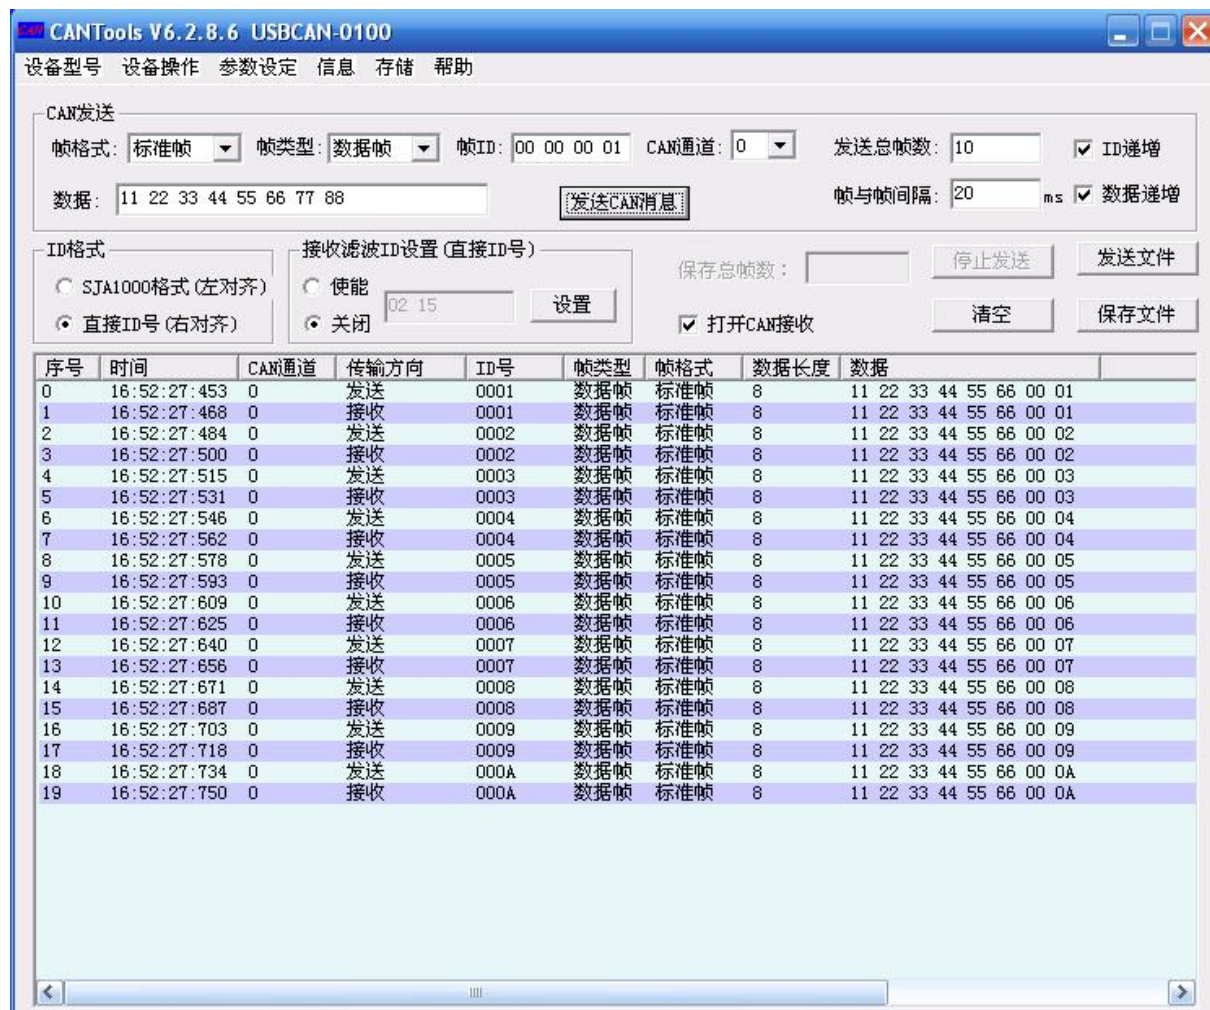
CAN CANTools V6.2.8.6 USBCAN-0100

设备型号 设备操作 参数设定 信息 存储 帮助

CAN发送

帧格式: 标准帧 帧类型: 数据帧 帧ID: 00 00 00 01 CAN通道: 0 发送总帧数: 10 ID递增

数据: 11 22 33 44 55 66 77 88 发送CAN消息 帧与帧间隔: 20 ms 数据递增

ID格式

SJA1000格式(左对齐)

直接ID号(右对齐)

接收滤波ID设置(直接ID号)

使能

关闭

02 15

设置

保存总帧数:

停止发送

发送文件

打开CAN接收

清空

保存文件

| 序号 | 时间 | CAN通道 | 传输方向 | ID号 | 帧类型 | 帧格式 | 数据长度 | 数据 |
|---|---|---|---|---|---|---|---|---|
| 0 | 16:52:27:453 | 0 | 发送 | 0001 | 数据帧 | 标准帧 | 8 | 11 22 33 44 55 66 00 01 |
| 1 | 16:52:27:468 | 0 | 接收 | 0001 | 数据帧 | 标准帧 | 8 | 11 22 33 44 55 66 00 01 |
| 2 | 16:52:27:484 | 0 | 发送 | 0002 | 数据帧 | 标准帧 | 8 | 11 22 33 44 55 66 00 02 |
| 3 | 16:52:27:500 | 0 | 接收 | 0002 | 数据帧 | 标准帧 | 8 | 11 22 33 44 55 66 00 02 |
| 4 | 16:52:27:515 | 0 | 发送 | 0003 | 数据帧 | 标准帧 | 8 | 11 22 33 44 55 66 00 03 |
| 5 | 16:52:27:531 | 0 | 接收 | 0003 | 数据帧 | 标准帧 | 8 | 11 22 33 44 55 66 00 03 |
| 6 | 16:52:27:546 | 0 | 发送 | 0004 | 数据帧 | 标准帧 | 8 | 11 22 33 44 55 66 00 04 |
| 7 | 16:52:27:562 | 0 | 接收 | 0004 | 数据帧 | 标准帧 | 8 | 11 22 33 44 55 66 00 04 |
| 8 | 16:52:27:578 | 0 | 发送 | 0005 | 数据帧 | 标准帧 | 8 | 11 22 33 44 55 66 00 05 |
| 9 | 16:52:27:593 | 0 | 接收 | 0005 | 数据帧 | 标准帧 | 8 | 11 22 33 44 55 66 00 05 |
| 10 | 16:52:27:609 | 0 | 发送 | 0006 | 数据帧 | 标准帧 | 8 | 11 22 33 44 55 66 00 06 |
| 11 | 16:52:27:625 | 0 | 接收 | 0006 | 数据帧 | 标准帧 | 8 | 11 22 33 44 55 66 00 06 |
| 12 | 16:52:27:640 | 0 | 发送 | 0007 | 数据帧 | 标准帧 | 8 | 11 22 33 44 55 66 00 07 |
| 13 | 16:52:27:656 | 0 | 接收 | 0007 | 数据帧 | 标准帧 | 8 | 11 22 33 44 55 66 00 07 |
| 14 | 16:52:27:671 | 0 | 发送 | 0008 | 数据帧 | 标准帧 | 8 | 11 22 33 44 55 66 00 08 |
| 15 | 16:52:27:687 | 0 | 接收 | 0008 | 数据帧 | 标准帧 | 8 | 11 22 33 44 55 66 00 08 |
| 16 | 16:52:27:703 | 0 | 发送 | 0009 | 数据帧 | 标准帧 | 8 | 11 22 33 44 55 66 00 09 |
| 17 | 16:52:27:718 | 0 | 接收 | 0009 | 数据帧 | 标准帧 | 8 | 11 22 33 44 55 66 00 09 |
| 18 | 16:52:27:734 | 0 | 发送 | 000A | 数据帧 | 标准帧 | 8 | 11 22 33 44 55 66 00 0A |
| 19 | 16:52:27:750 | 0 | 接收 | 000A | 数据帧 | 标准帧 | 8 | 11 22 33 44 55 66 00 0A |